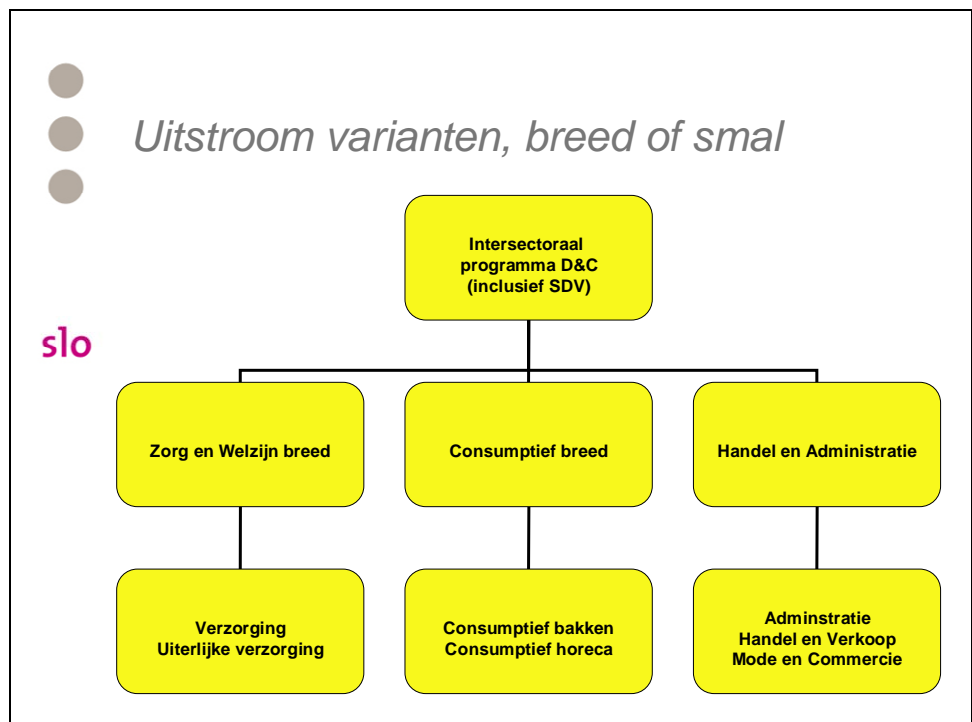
Uitstroom varianten, breed of smal

slo

Intersectoraal programma D&C (inclusief SDV)

Zorg en Welzijn breed

Consumptief breed

Handel en Administratie

Verzorging
Uiterlijke verzorging

Consumptief bakken
Consumptief horeca

Adminstratie
Handel en Verkoop
Mode en Commercie